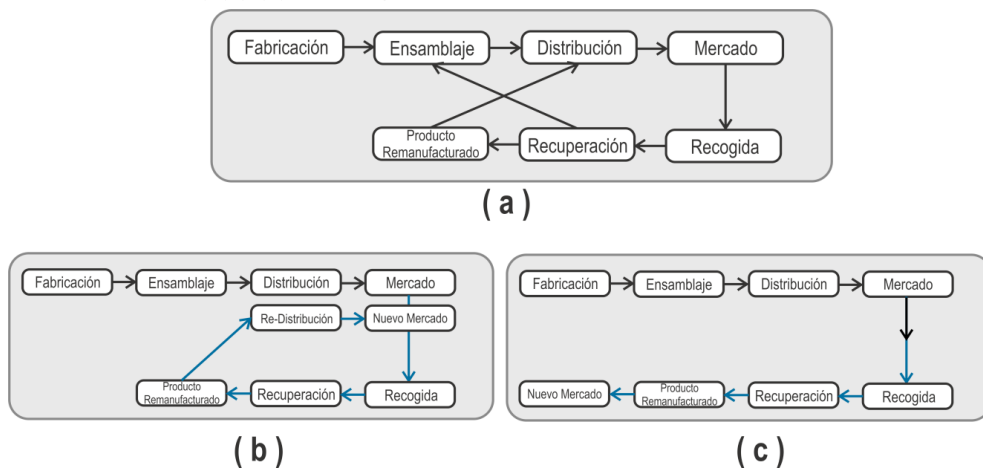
Fabricación
Ensamblaje
Distribución
Mercado
Producto Remanufacturado
Recuperación
Recogida

( a )

Fabricación
Ensamblaje
Distribución
Mercado
Re-Distribución
Nuevo Mercado
Producto Remanufacturado
Recuperación
Recogida

( b )

Fabricación
Ensamblaje
Distribución
Mercado
Nuevo Mercado
Producto Remanufacturado
Recuperación
Recogida

( c )